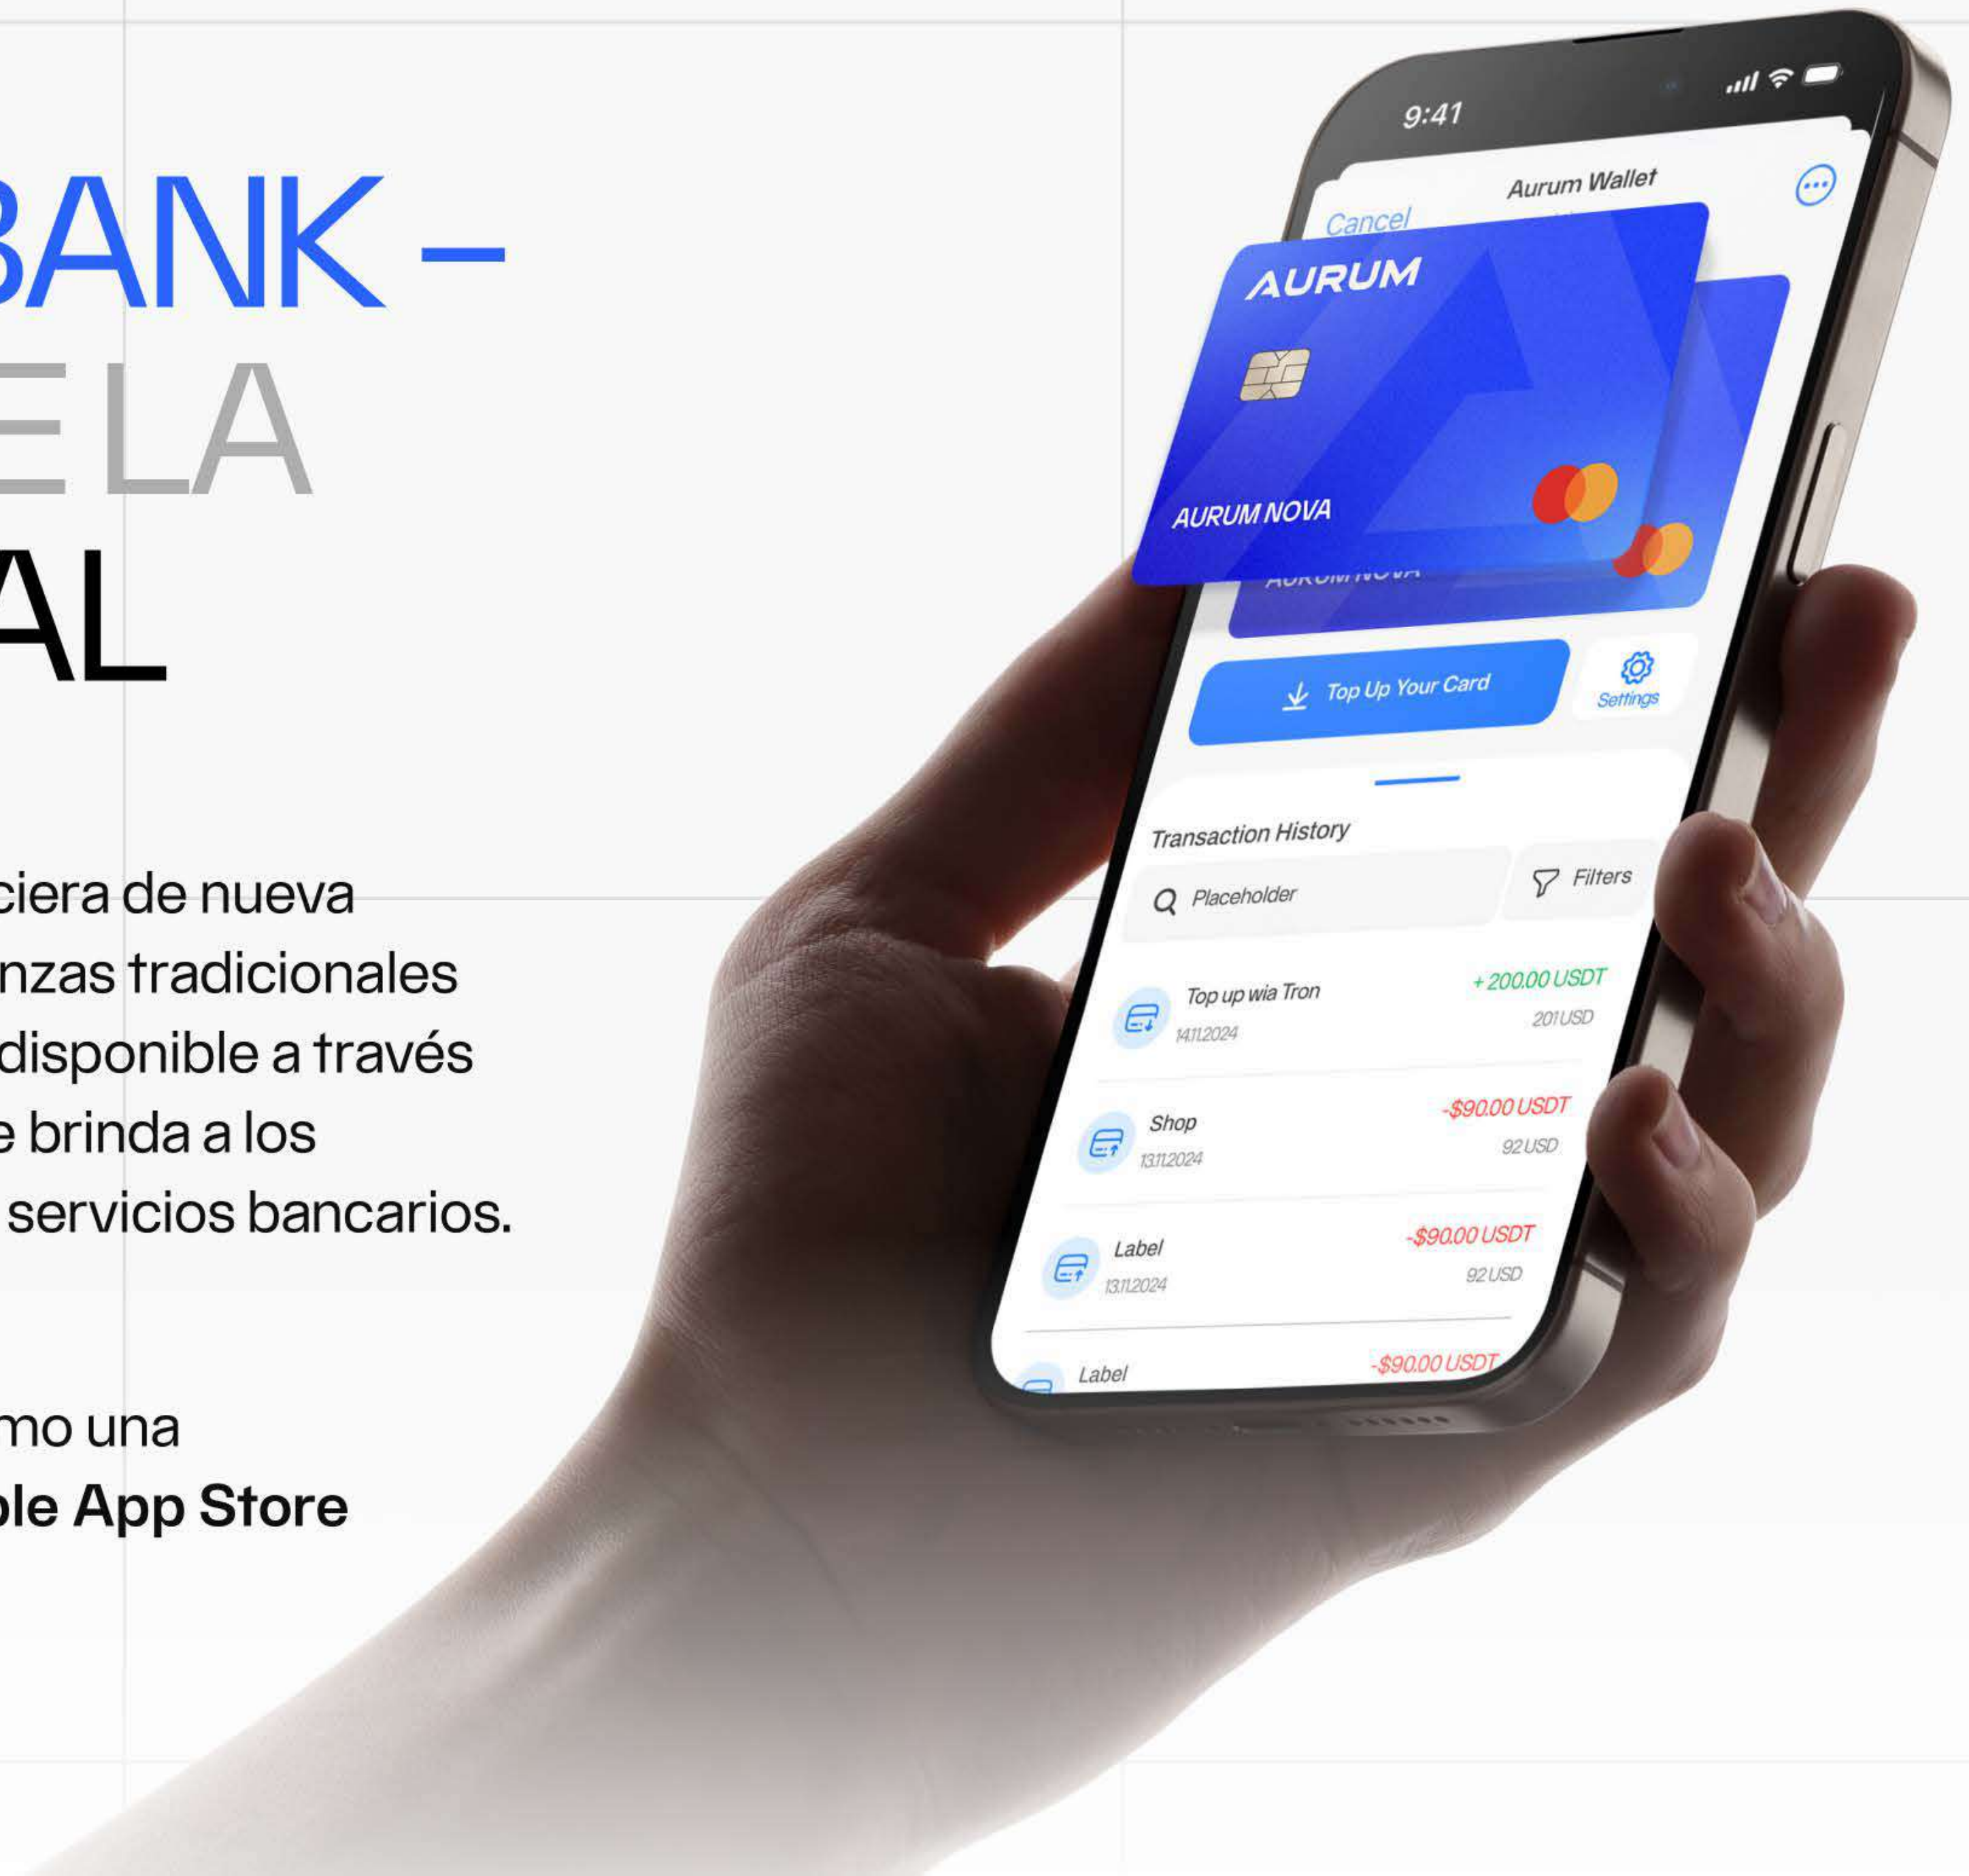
BANK –
E LA
AL

ciera de nueva
nzas tradicionales
disponible a través
e brinda a los
servicios bancarios.

mo una
ple App Store

9:41

Cancel
Aurum Wallet

AURUM

AURUM NOVA

AURUM NOVA

Top Up Your Card

Settings

Transaction History

Placeholder

Filters

Top up wia Tron
14.11.2024
+ 200.00 USDT
201 USD

Shop
13.11.2024
-$90.00 USDT
92 USD

Label
13.11.2024
-$90.00 USDT
92 USD

Label
-$90.00 USDT